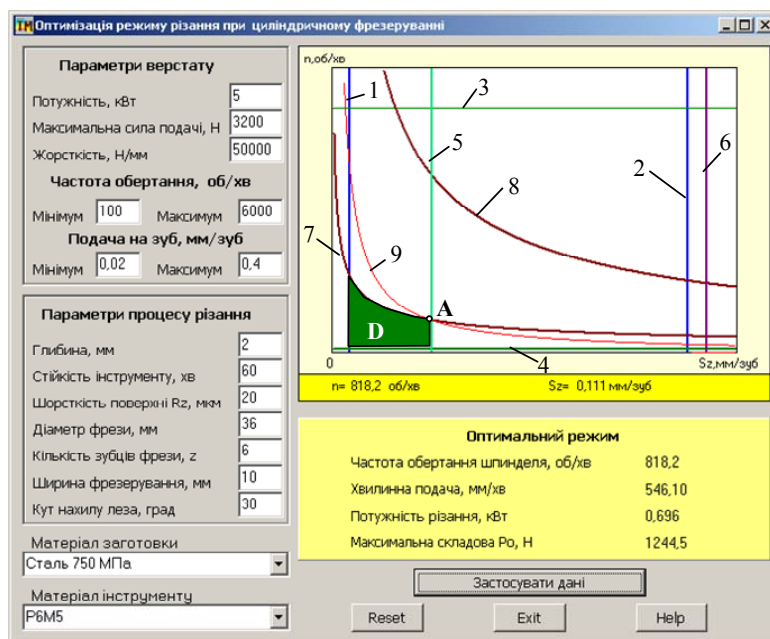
Оптимізація режиму різання при циліндричному фрезеруванні

Параметри верстату

Потужність, кВт 5

Максимальна сила подачі, Н 3200

Жорсткість, Н/мм 50000

Частота обертання, об/хв

Мінімум 100 Максимум 6000

Подача на зуб, мм/зуб

Мінімум 0,02 Максимум 0,4

Параметри процесу різання

Глибина, мм 2

Стійкість інструменту, хв 60

Шорсткість поверхні Rz, мкм 20

Діаметр фрези, мм 36

Кількість зубців фрези, z 6

Ширина фрезерування, мм 10

Кут нахилу леза, град 30

Матеріал заготовки

Сталь 750 МПа

Матеріал інструменту

Р6М5

n,об/хв

1 3 5 2 6 8 7 9 A D 4

0 Sz,мм/зуб

n= 818,2 об/хв Sz= 0,111 мм/зуб

Оптимальний режим

| Частота обертання шпинделя, об/хв | 818,2 |
|---|---|
| Хвилинна подача, мм/хв | 546,10 |
| Потужність різання, кВт | 0,696 |
| Максимальна складова Ро, Н | 1244,5 |

Застосувати дані

Reset Exit Help